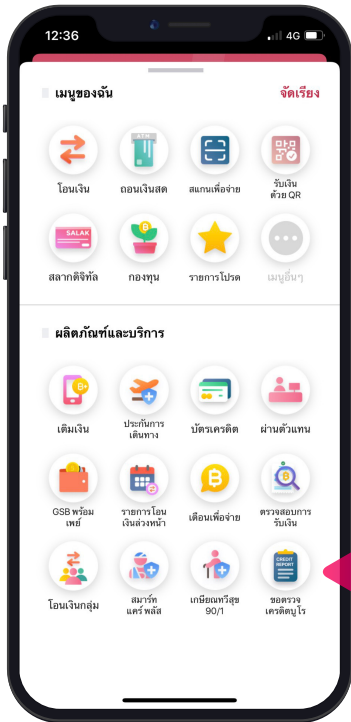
12:36
4G

เมนูของฉัน
จัดเรียง

โอนเงิน
ATM
ถอนเงินสด
สแกนเพื่อจ่าย
รับเงิน ด้วย QR
SALAK
สลากดิจิทัล
กองทุน
รายการโปรด
เมนูอื่นๆ

ผลิตภัณฑ์และบริการ

เติมเงิน
ประกันการเดินทาง
บัตรเครดิต
ผ่านตัวแทน
GSB พร้อมเพย์
รายการโอนเงินล่วงหน้า
เตือนเพื่อจ่าย
ตรวจสอบการรับเงิน
โอนเงินกลุ่ม
สมาร์ท แคร์ พลัส
เกษียณเปรมสุข 90/1
CREDIT REPORT
ขอตรวจเครดิตบูโร